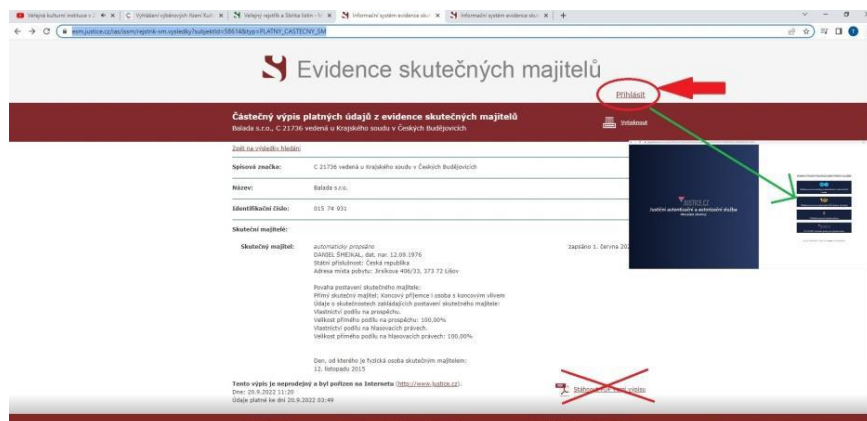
Veřejná kulturní instituce v... | Vyhledání výběrových řízení Kul... | Veřejný rejstřík a Sbírka listin - ... | Informační systém evidence sku... | Informační systém evidence sku... | +

esm.justice.cz/ias/esm/rejstrik-sm.vysledky?subjektId=5861&typ=PLATNY_CASTECNY_SM

Evidence skutečných majitelů

Přihlásit

Částečný výpis platných údajů z evidence skutečných majitelů
Balada s.r.o., C 21736 vedená u Krajského soudu v Českých Budějovicích

Vytisknout

Zpět na výsledky hledání

Spisová značka: C 21736 vedená u Krajského soudu v Českých Budějovicích

Název: Balada s.r.o.

Identifikační číslo: 015 74 931

Skuteční majitelé:

Skutečný majitel: automaticky propsáno
DANIEL ŠMEJKAL, dat. nar. 12.09.1976
Státní příslušnost: Česká republika
Adresa místa pobytu: Jiráskova 406/33, 373 72 Lišov

zapsáno 1. června 202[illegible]

Povaha postavení skutečného majitele:
Přímý skutečný majitel; Koncový příjemce i osoba s koncovým vlivem
Údaje o skutečnostech zakládajících postavení skutečného majitele:
Vlastnictví podílu na prospěchu.
Velikost přímého podílu na prospěchu: 100,00%
Vlastnictví podílu na hlasovacích právech.
Velikost přímého podílu na hlasovacích právech: 100,00%

Den, od kterého je fyzická osoba skutečným majitelem:
12. listopadu 2015

Tento výpis je neprodejný a byl pořízen na Internetu (http://www.justice.cz).
Dne: 20.9.2022 11:20
Údaje platné ke dni 20.9.2022 03:49

Stáhnout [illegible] výpisu

justice.cz
Justiční autentizační a autorizační služba